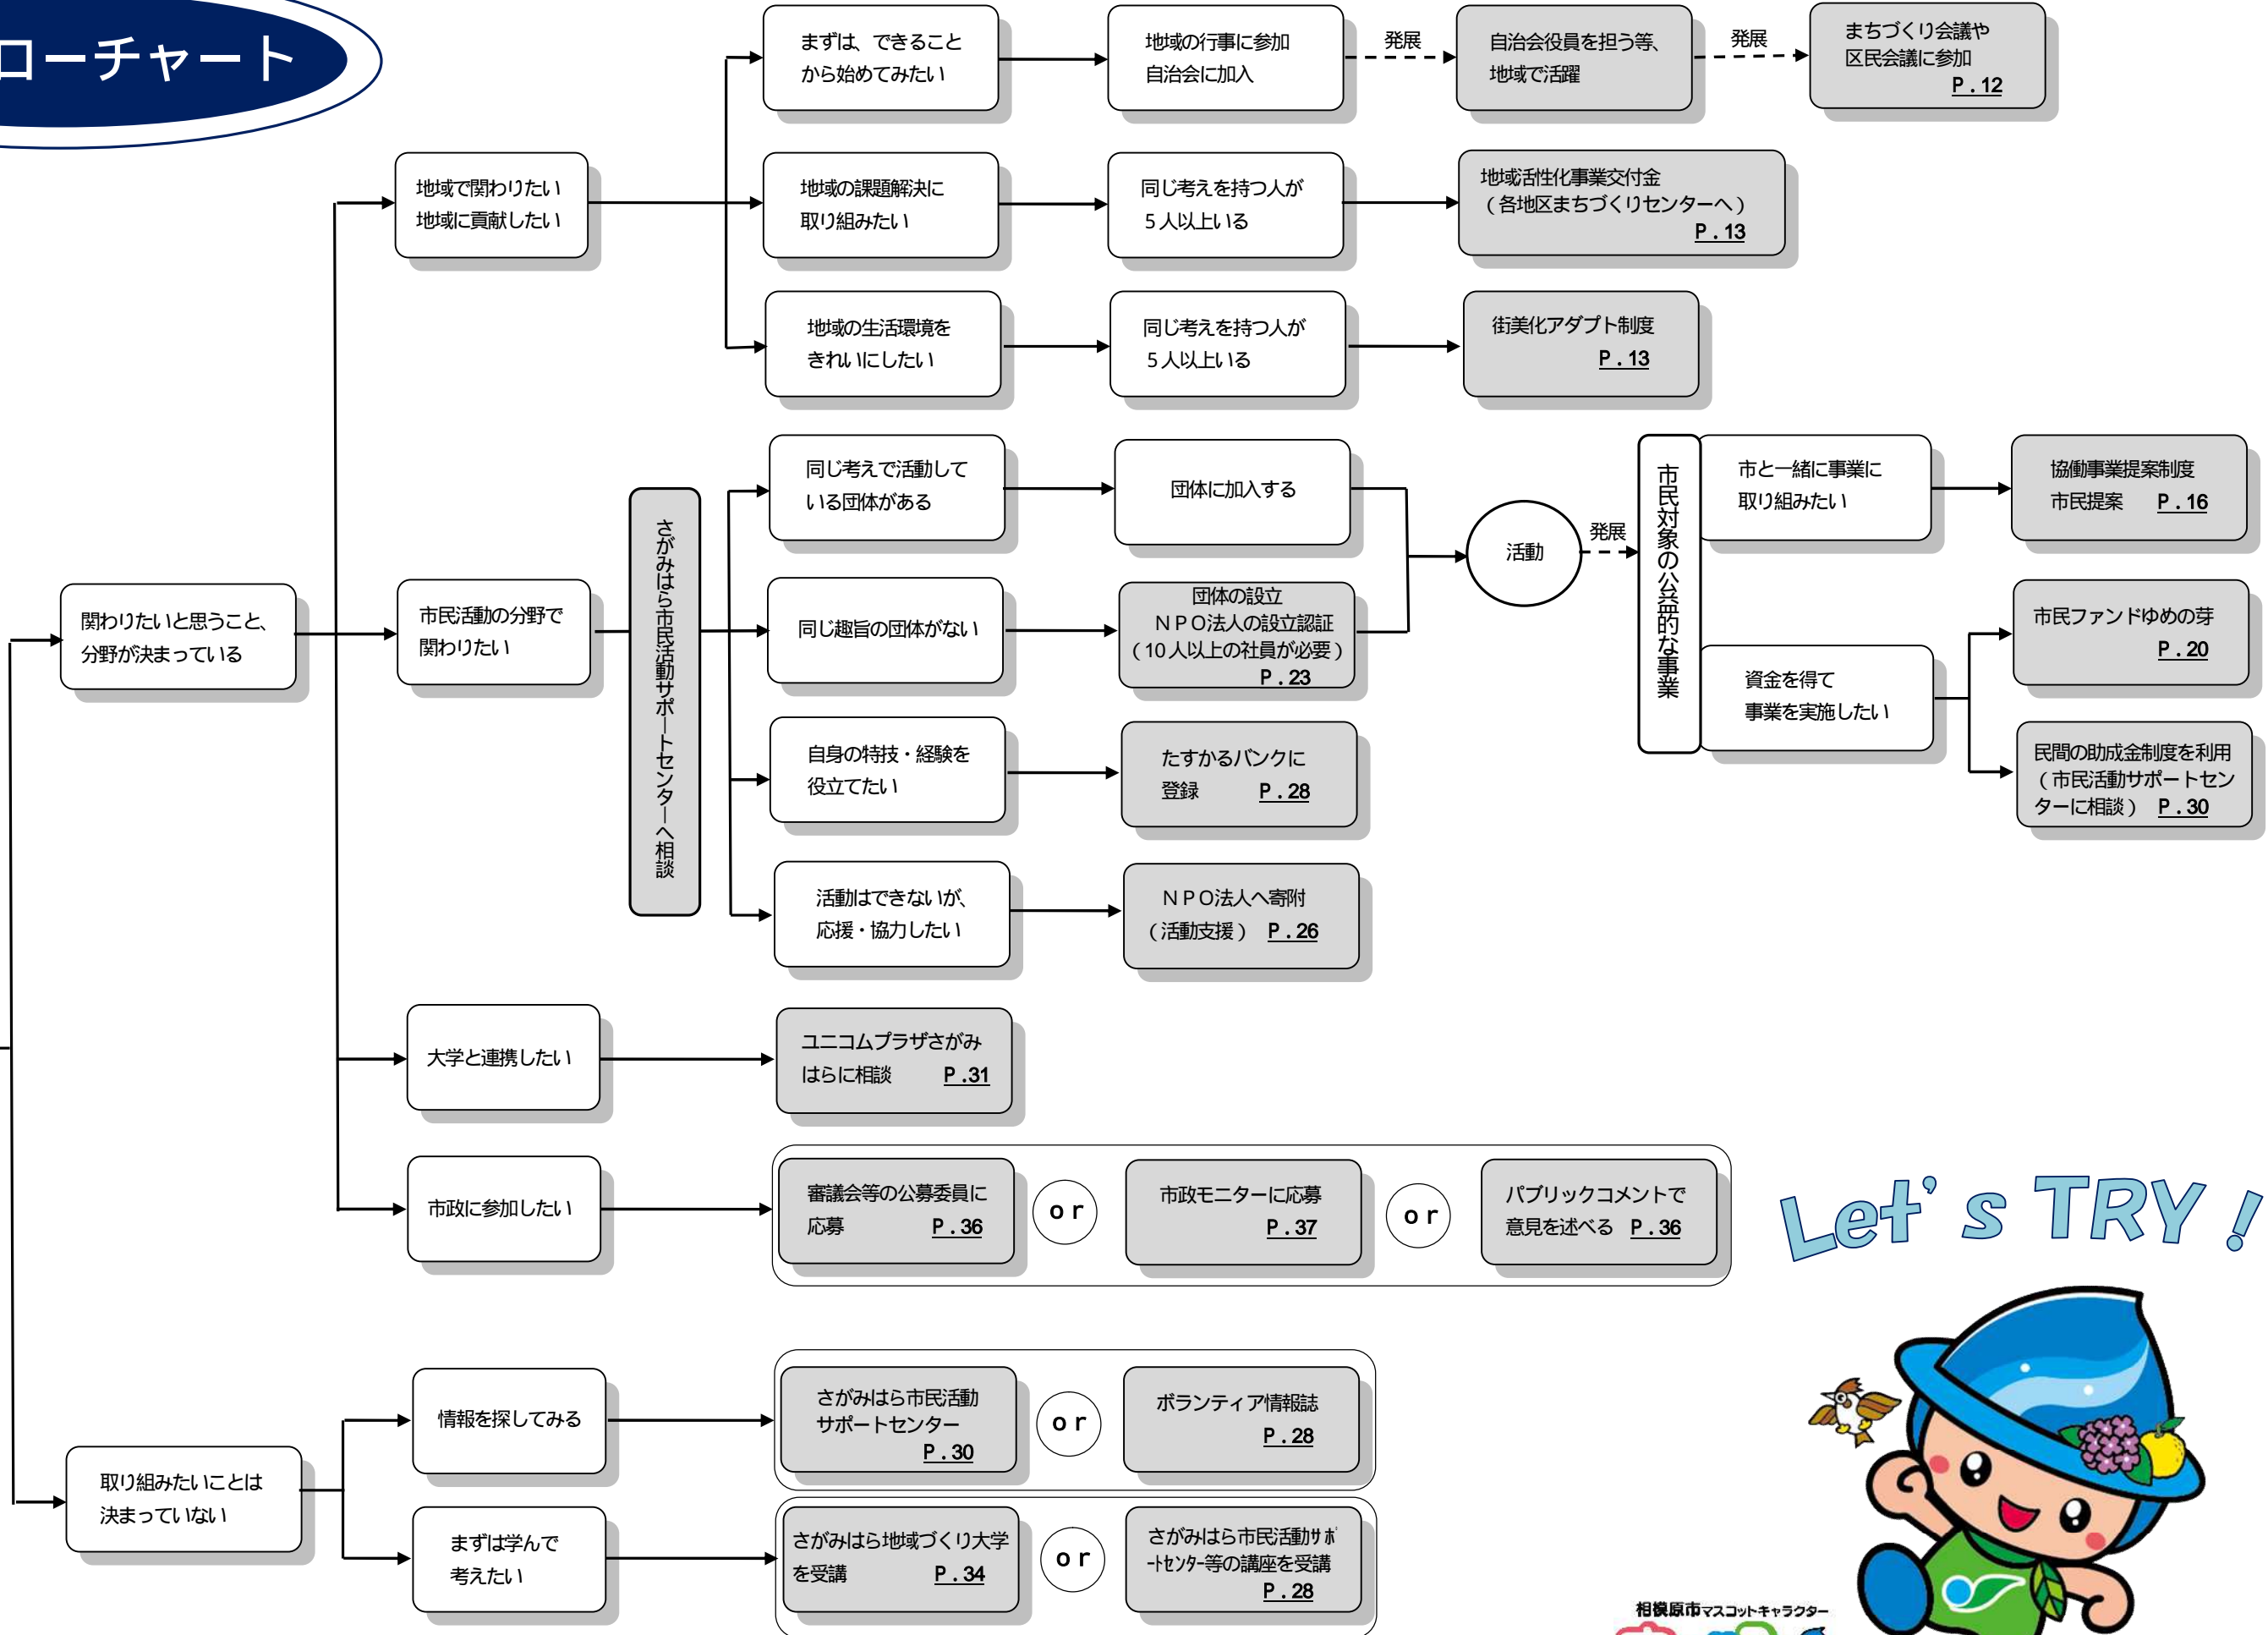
ローチャート

まずは、できることから始めてみたい

地域の行事に参加
自治会に加入

発展

自治会役員を担う等、地域で活躍

発展

まちづくり会議や区民会議に参加
P.12

地域で関わりたい
地域に貢献したい

地域の課題解決に取り組みたい

同じ考えを持つ人が5人以上いる

地域活性化事業交付金
（各地区まちづくりセンターへ）
P.13

地域の生活環境をきれいにしたい

同じ考えを持つ人が5人以上いる

街美化アダプト制度
P.13

さがみはら市民活動サポートセンターへ相談

同じ考えで活動している団体がある

団体に加入する

活動

発展

市民対象の公益的な事業

市と一緒に事業に取り組みたい

協働事業提案制度
市民提案 P.16

関わりたいと思うこと、分野が決まっている

市民活動の分野で関わりたい

同じ趣旨の団体がない

団体の設立
NPO法人の設立認証
（10人以上の社員が必要）
P.23

市民ファンドゆめの芽
P.20

資金を得て事業を実施したい

民間の助成金制度を利用（市民活動サポートセンターに相談） P.30

自身の特技・経験を役立てたい

たすかるバンクに登録 P.28

活動はできないが、応援・協力したい

NPO法人へ寄附（活動支援） P.26

大学と連携したい

ユニコムプラザさがみはらに相談 P.31

市政に参加したい

審議会等の公募委員に応募 P.36

or

市政モニターに応募
P.37

or

パブリックコメントで意見を述べる P.36

Let's TRY !

情報を探してみる

さがみはら市民活動サポートセンター
P.30

or

ボランティア情報誌
P.28

取り組みたいことは決まっていない

まずは学んで考えたい

さがみはら地域づくり大学を受講 P.34

or

さがみはら市民活動サポートセンター等の講座を受講
P.28

相模原市マスコットキャラクター